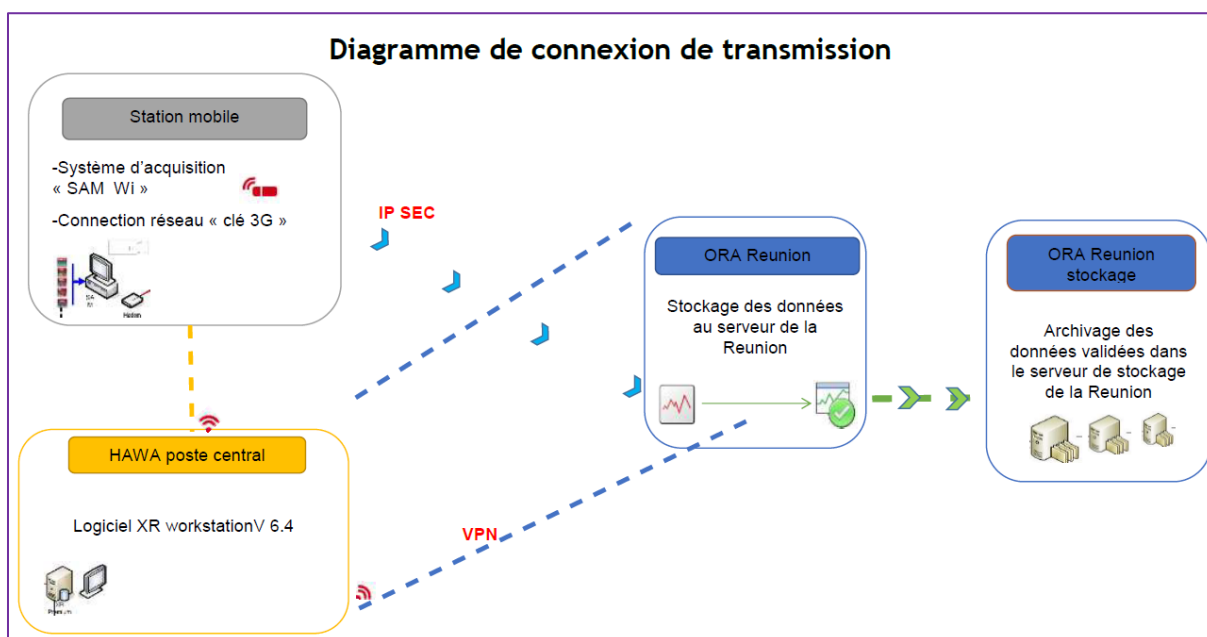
Diagramme de connexion de transmission

Station mobile

-Système d'acquisition « SAM Wi »

-Connection réseau « clé 3G »

IP SEC

ORA Reunion

Stockage des données au serveur de la Reunion

ORA Reunion stockage

Archivage des données validées dans le serveur de stockage de la Reunion

HAWA poste central

Logiciel XR workstationV 6.4

VPN